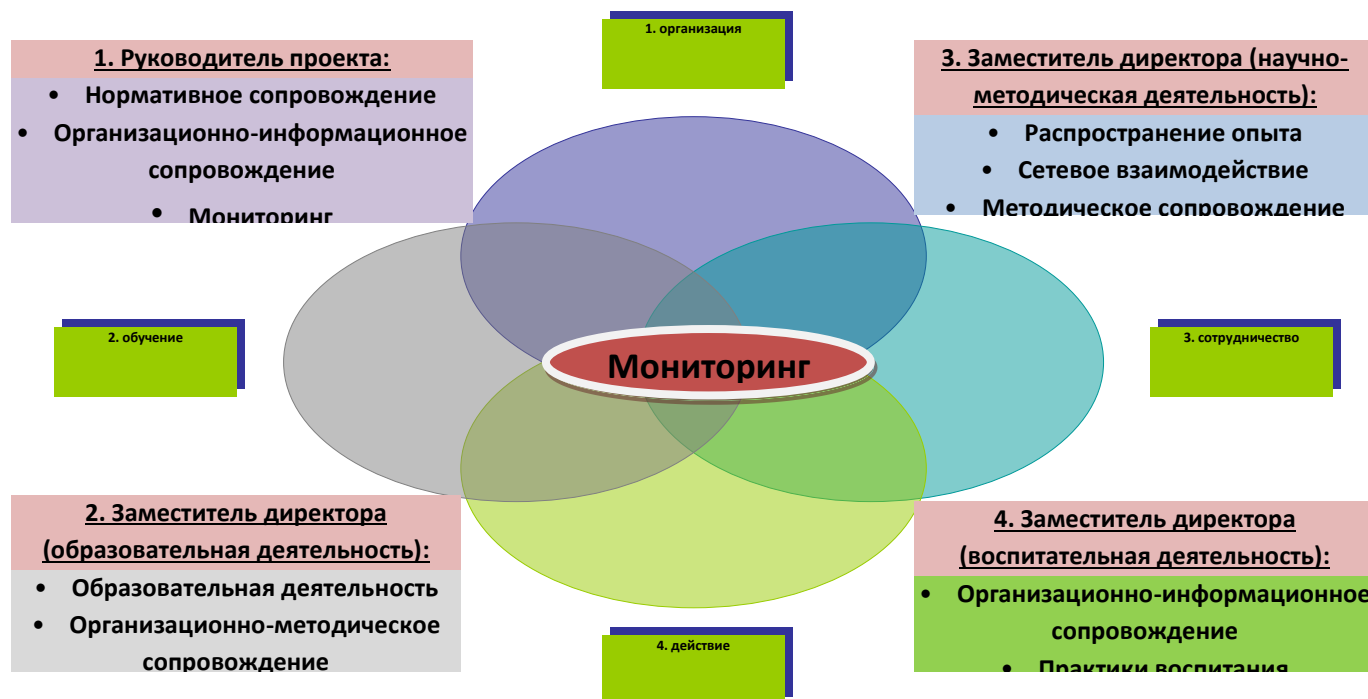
1. организация

1. Руководитель проекта:

- Нормативное сопровождение
- Организационно-информационное сопровождение
- Мониторинг

3. Заместитель директора (научно-методическая деятельность):

- Распространение опыта
- Сетевое взаимодействие
- Методическое сопровождение

2. обучение

Мониторинг

3. сотрудничество

2. Заместитель директора (образовательная деятельность):

- Образовательная деятельность
- Организационно-методическое сопровождение

4. действие

4. Заместитель директора (воспитательная деятельность):

- Организационно-информационное сопровождение
- Практики воспитания